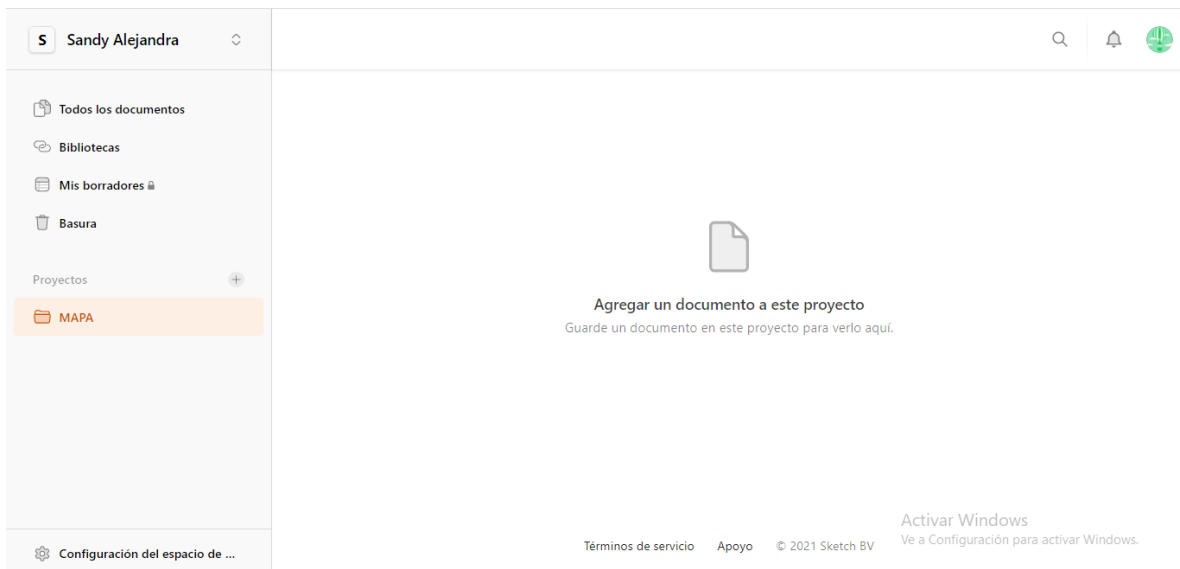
S Sandy Alejandra

Todos los documentos

Bibliotecas

Mis borradores

Basura

Proyectos

MAPA

Configuración del espacio de ...

Agregar un documento a este proyecto

Guarde un documento en este proyecto para verlo aquí.

Términos de servicio Apoyo © 2021 Sketch BV

Activar Windows
Ve a Configuración para activar Windows.